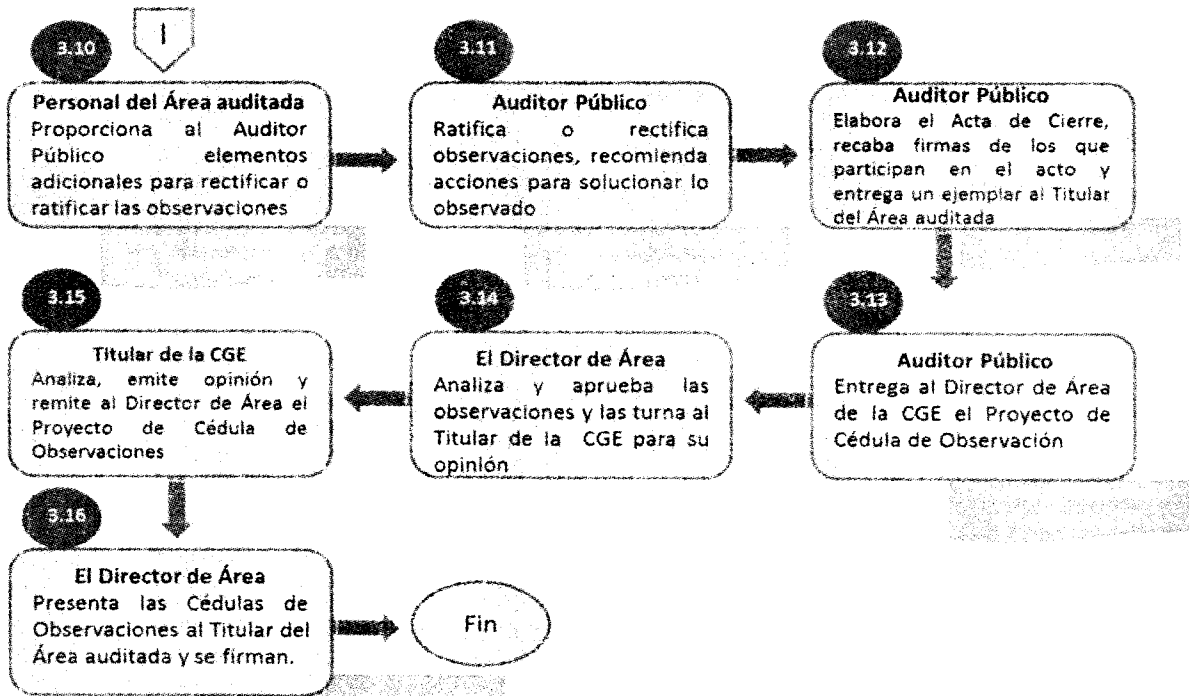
3.10

I

Personal del Área auditada
Proporciona al Auditor Público elementos adicionales para rectificar o ratificar las observaciones

3.11

Auditor Público
Ratifica o rectifica observaciones, recomienda acciones para solucionar lo observado

3.12

Auditor Público
Elabora el Acta de Cierre, recaba firmas de los que participan en el acto y entrega un ejemplar al Titular del Área auditada

3.13

Auditor Público
Entrega al Director de Área de la CGE el Proyecto de Cédula de Observación

3.14

El Director de Área
Analiza y aprueba las observaciones y las turna al Titular de la CGE para su opinión

3.15

Titular de la CGE
Analiza, emite opinión y remite al Director de Área el Proyecto de Cédula de Observaciones

3.16

El Director de Área
Presenta las Cédulas de Observaciones al Titular del Área auditada y se firman.

Fin